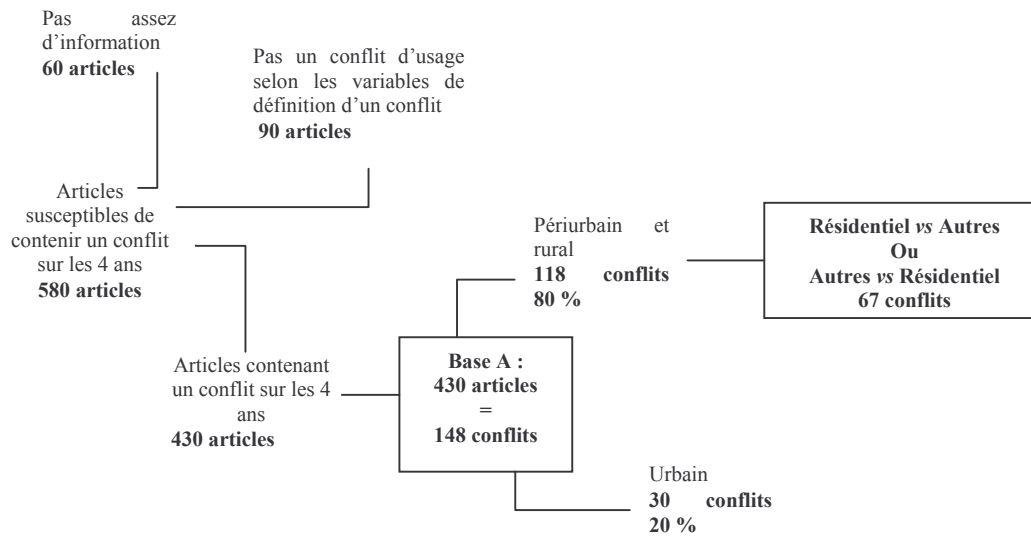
Pas assez d'information
**60 articles**

Pas un conflit d'usage selon les variables de définition d'un conflit
**90 articles**

Articles susceptibles de contenir un conflit sur les 4 ans
**580 articles**

Périurbain et rural
**118 conflits**
**80 %**

**Résidentiel *vs* Autres**
**Ou**
**Autres *vs* Résidentiel**
**67 conflits**

Articles contenant un conflit sur les 4 ans
**430 articles**

**Base A :**
**430 articles**
**=**
**148 conflits**

Urbain
**30 conflits**
**20 %**